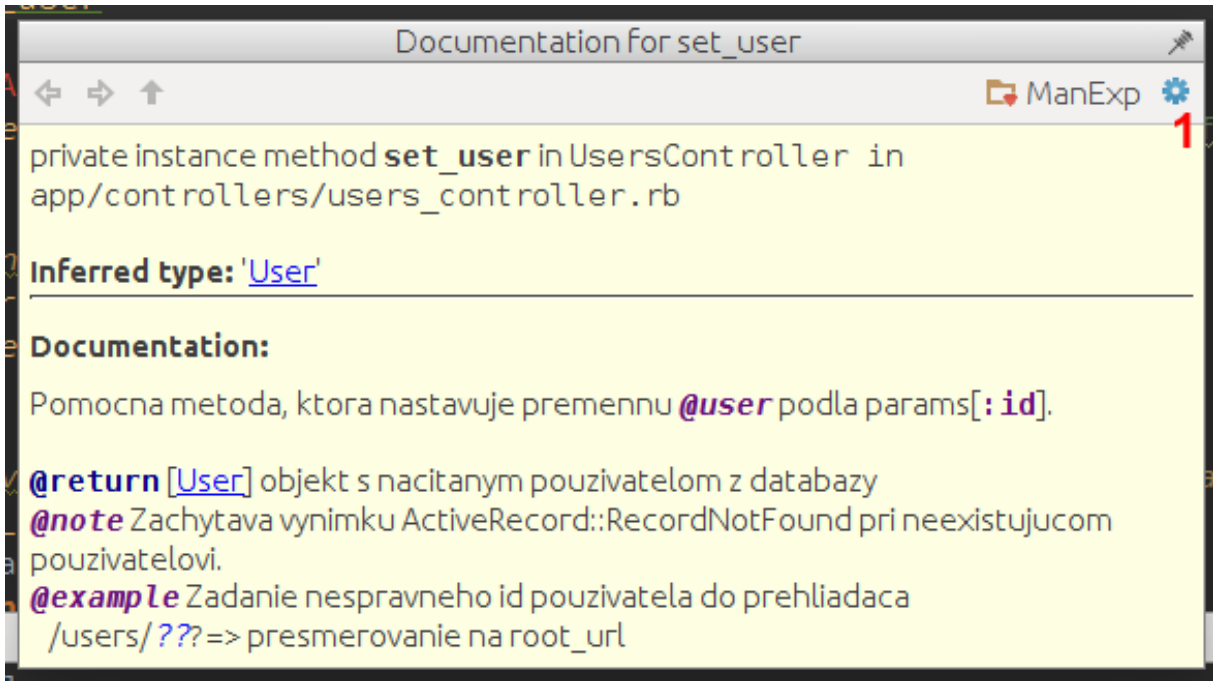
Documentation for set_user

ManExp

1

private instance method set_user in UsersController in app/controllers/users_controller.rb

Inferred type: 'User'

Documentation:

Pomocna metoda, ktora nastavuje premennu @user podla params[:id].

@return [User] objekt s nacitanym pouzivatelom z databazy
@note Zachytava vynimku ActiveRecord::RecordNotFound pri neexistujucom pouzivatelovi.
@example Zadanie nespravneho id pouzivatela do prehliadaca
/users/??? => presmerovanie na root_url